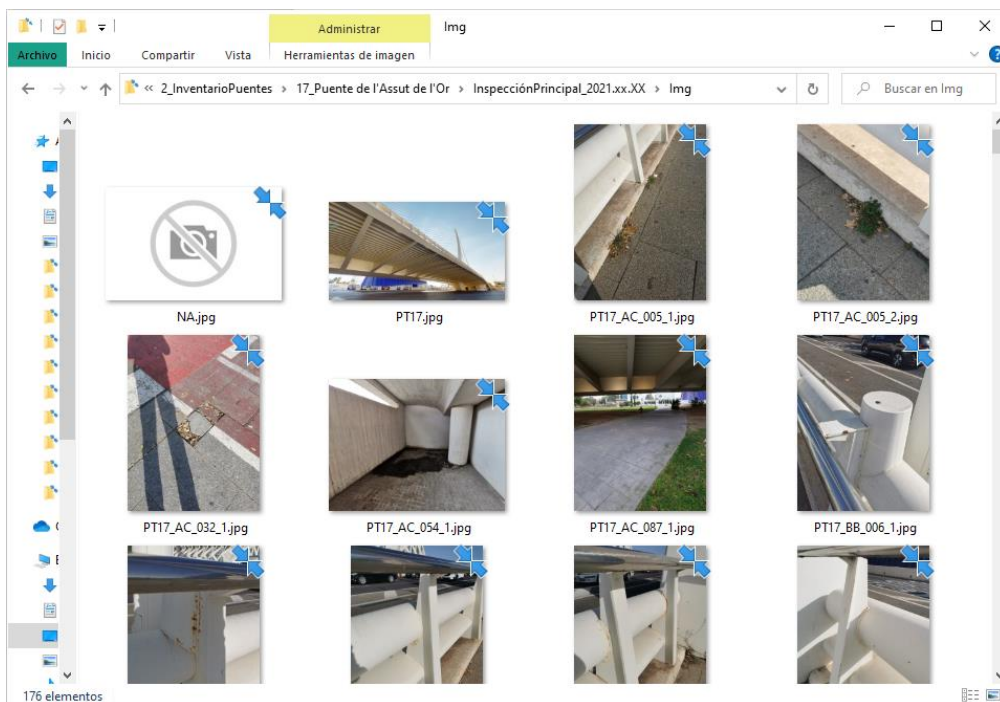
Administrar
Img
Archivo
Inicio
Compartir
Vista
Herramientas de imagen
« 2_InventarioPuentes › 17_Puente de l'Assut de l'Or › InspecciónPrincipal_2021.xx.XX › Img
Buscar en Img
NA.jpg
PT17.jpg
PT17_AC_005_1.jpg
PT17_AC_005_2.jpg
PT17_AC_032_1.jpg
PT17_AC_054_1.jpg
PT17_AC_087_1.jpg
PT17_BB_006_1.jpg
176 elementos